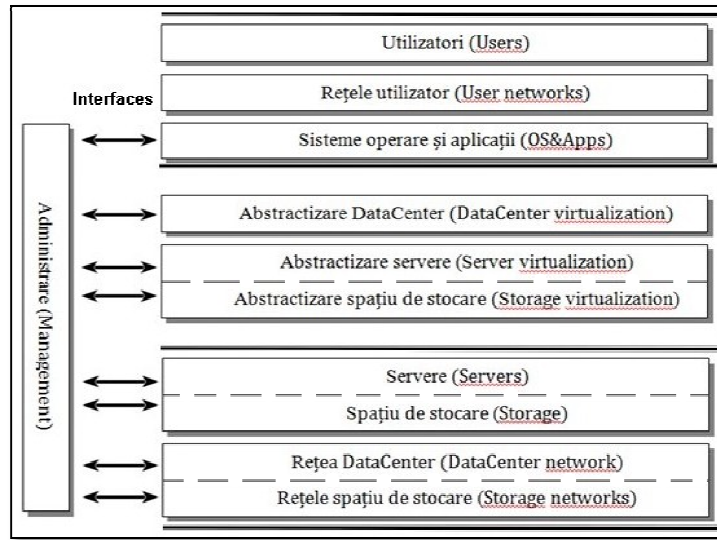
Interfaces

Administrare (Management)

Utilizatori (Users)

Rețele utilizator (User networks)

Sisteme operare și aplicații (OS&Apps)

Abstractizare DataCenter (DataCenter virtualization)

Abstractizare servere (Server virtualization)

Abstractizare spațiu de stocare (Storage virtualization)

Servere (Servers)

Spațiu de stocare (Storage)

Rețea DataCenter (DataCenter network)

Rețele spațiu de stocare (Storage networks)